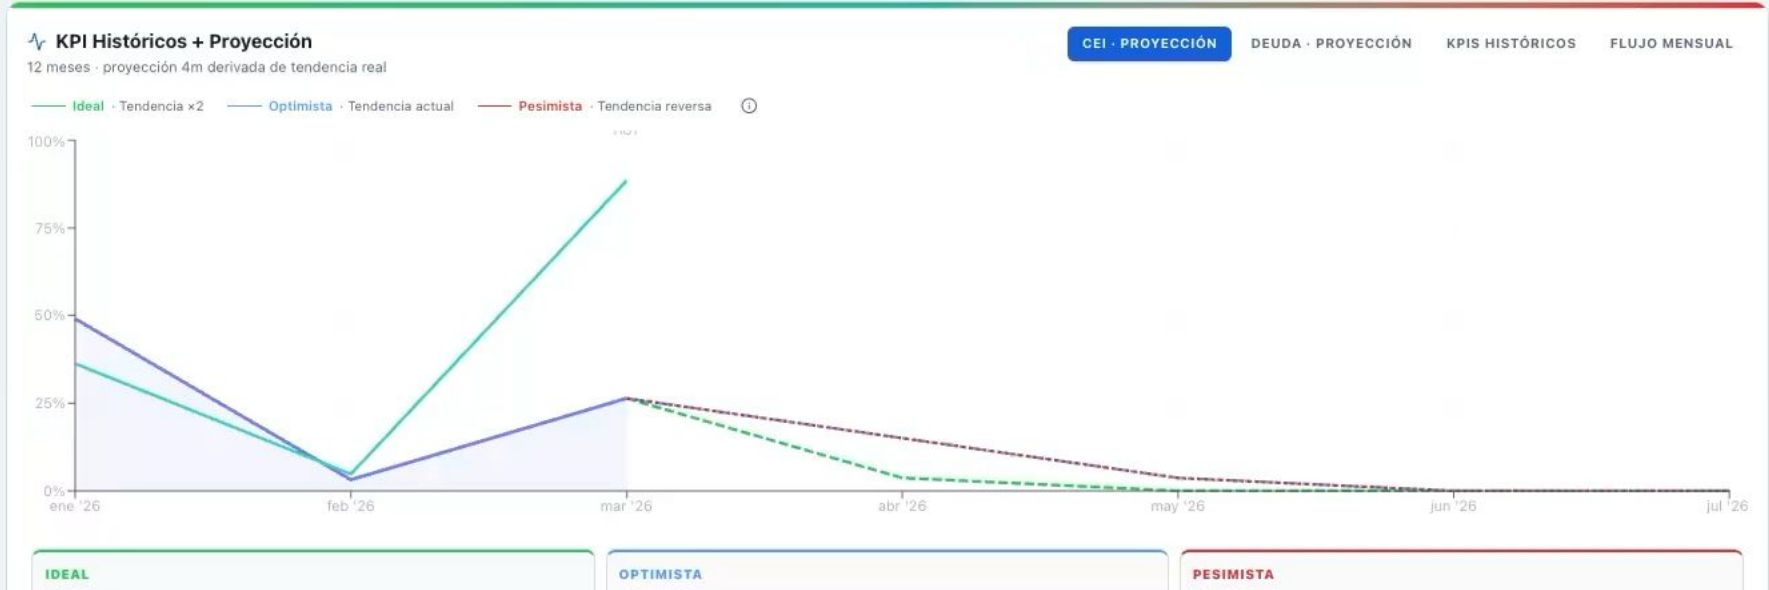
KPI Históricos + Proyección
12 meses · proyección 4m derivada de tendencia real

CEI · PROYECCIÓN DEUDA · PROYECCIÓN KPIS HISTÓRICOS FLUJO MENSUAL

Ideal · Tendencia ×2 Optimista · Tendencia actual Pesimista · Tendencia reversa

100%
75%
50%
25%
0%
ene '26 feb '26 mar '26 abr '26 may '26 jun '26 jul '26

IDEAL
OPTIMISTA
PESIMISTA